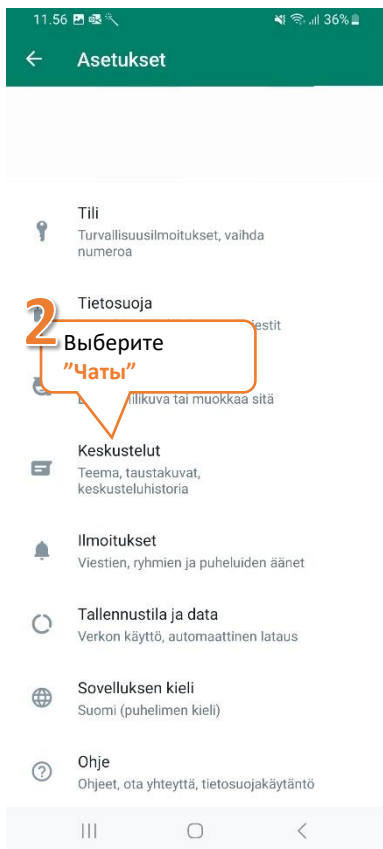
11.56 36%

Asetukset

Tili
Turvallisuusilmoitukset, vaihda numeroa

Tietosuoja
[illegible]estit

2
Выберите
"Чаты"

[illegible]ilikuva tai muokkaa sitä

Keskustelut
Teema, taustakuvat, keskusteluhistoria

Ilmoitukset
Viestien, ryhmien ja puheluiden äänet

Tallennustila ja data
Verkon käyttö, automaattinen lataus

Sovelluksen kieli
Suomi (puhelimen kieli)

Ohje
Ohjeet, ota yhteyttä, tietosuojakäytäntö